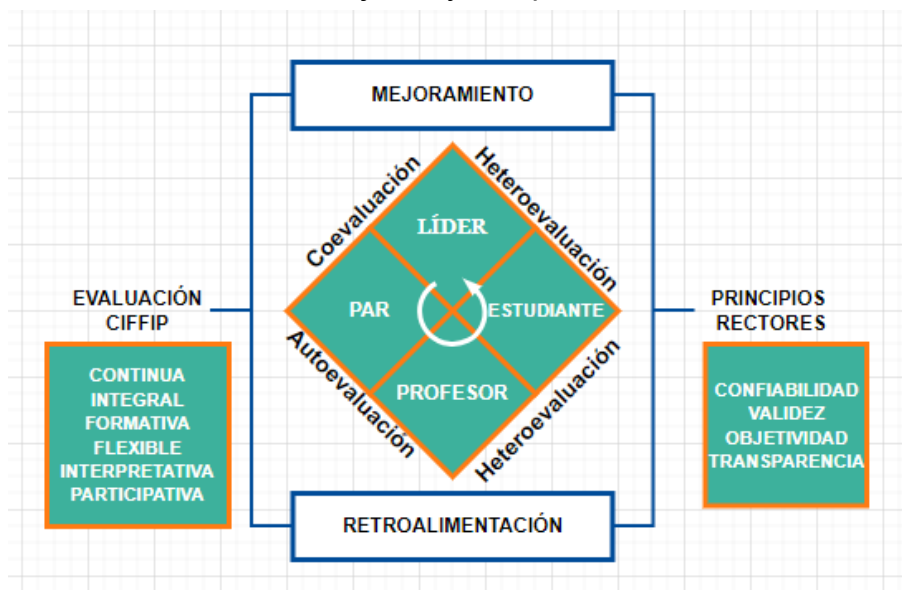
MEJORAMIENTO

Coevaluación

Heteroevaluación

LÍDER

PAR

ESTUDIANTE

PROFESOR

Autoevaluación

Heteroevaluación

EVALUACIÓN CIFFIP

CONTINUA
INTEGRAL
FORMATIVA
FLEXIBLE
INTERPRETATIVA
PARTICIPATIVA

PRINCIPIOS RECTORES

CONFIABILIDAD
VALIDEZ
OBJETIVIDAD
TRANSPARENCIA

RETROALIMENTACIÓN